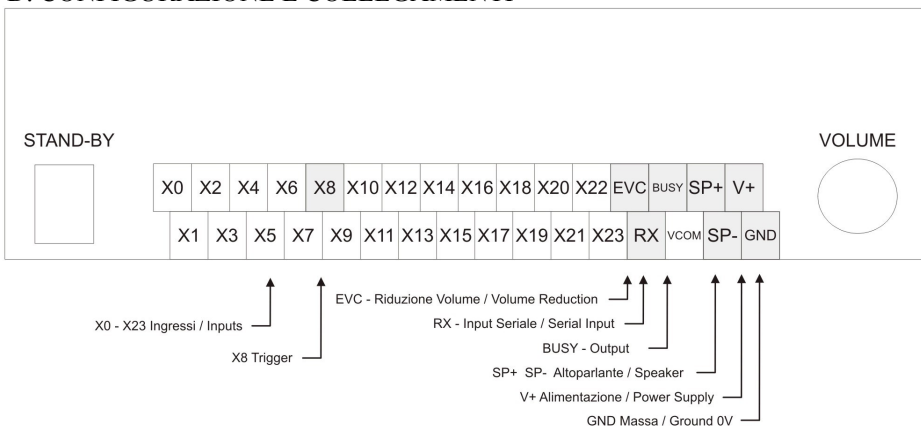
D. CONFIGURAZIONE E COLLEGAMENTI

STAND-BY

VOLUME

X0 X2 X4 X6 X8 X10 X12 X14 X16 X18 X20 X22 EVC BUSY SP+ V+

X1 X3 X5 X7 X9 X11 X13 X15 X17 X19 X21 X23 RX VCOM SP- GND

EVC - Riduzione Volume / Volume Reduction

X0 - X23 Ingressi / Inputs

RX - Input Seriale / Serial Input

X8 Trigger

BUSY - Output

SP+ SP- Altoparlante / Speaker

V+ Alimentazione / Power Supply

GND Massa / Ground 0V